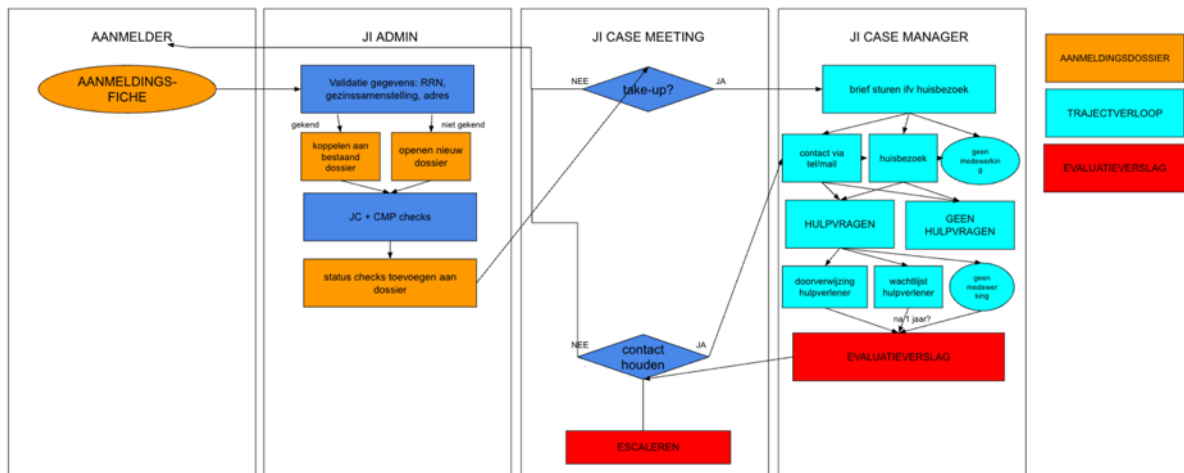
AANMELDER

AANMELDINGS-FICHE

JI ADMIN

Validatie gegevens: RRN, gezinssamenstelling, adres

gekend

niet gekend

koppelen aan bestaand dossier

openen nieuw dossier

JC + CMP checks

status checks toevoegen aan dossier

JI CASE MEETING

NEE

take-up?

JA

NEE

contact houden

JA

ESCALEREN

JI CASE MANAGER

brief sturen ifv huisbezoek

contact via tel/mail

huisbezoek

geen medewerking

HULPVRAGEN

GEEN HULPVRAGEN

doorverwijzing hulpverlener

wachtlijst hulpverlener

geen medewerking

na 1 jaar?

EVALUATIEVERSLAG

AANMELDINGSDOSSIER

TRAJECTVERLOOP

EVALUATIEVERSLAG